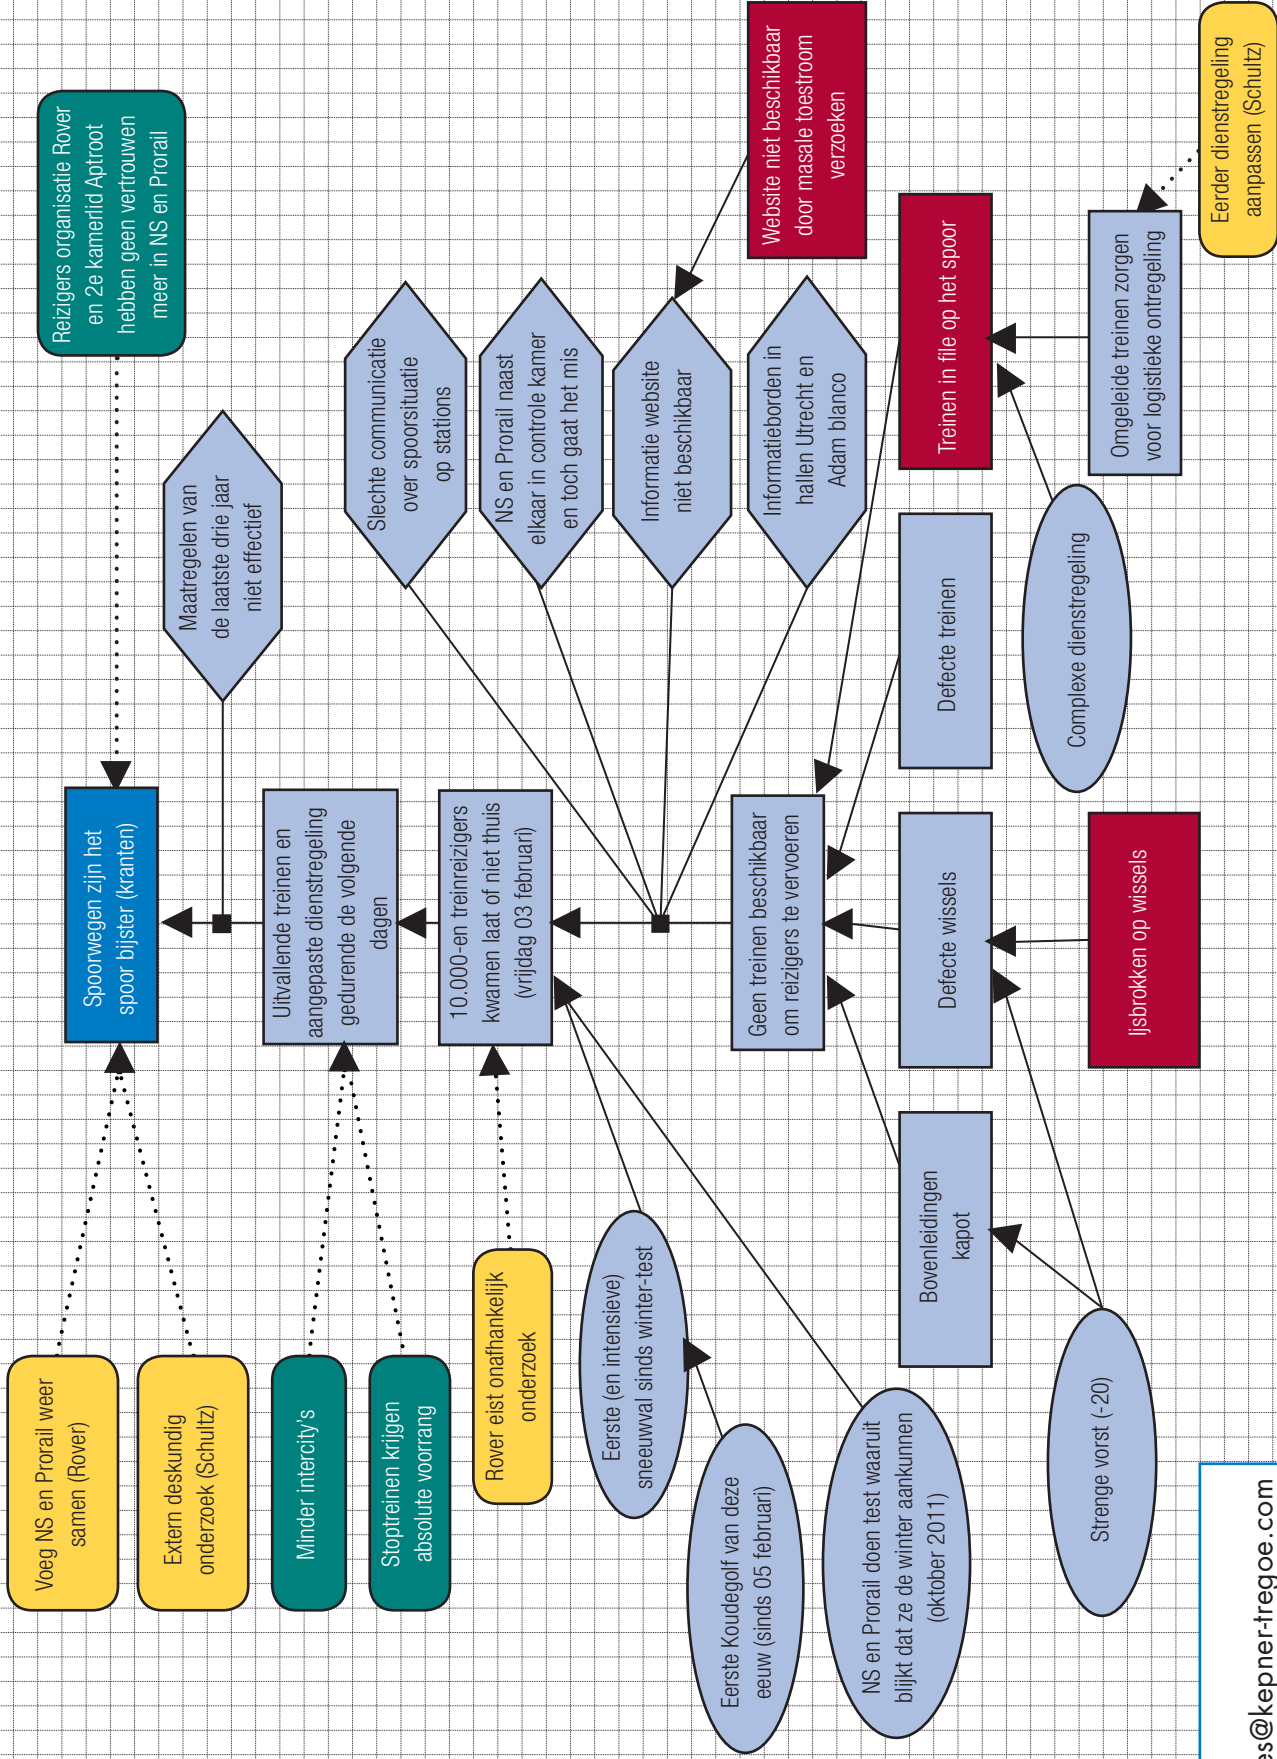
Reizigers organisatie Rover en 2e kamerlid Aptroot hebben geen vertrouwen meer in NS en Prorail

Spoorwegen zijn het spoor bijster (kranten)

Maatregelen van de laatste drie jaar niet effectief

Uitvallende treinen en aangepaste dienstregeling gedurende de volgende dagen

10.000-en treinreizigers kwamen laat of niet thuis (vrijdag 03 februari)

Slechte communicatie over spoorsituatie op stations

NS en Prorail naast elkaar in controle kamer en toch gaat het mis

Informatie website niet beschikbaar

Informatieborden in hallen Utrecht en Adam blanco

Website niet beschikbaar door masale toestroom verzoeken

Geen treinen beschikbaar om reizigers te vervoeren

Treinen in file op het spoor

Defecte treinen

Complexe dienstregeling

Omgeleide treinen zorgen voor logistieke ontregeling

Eerder dienstregeling aanpassen (Schultz)

Defecte wissels

Ijsbrokken op wissels

Bovenleidingen kapot

Strenge vorst (-20)

Voeg NS en Prorail weer samen (Rover)

Extern deskundig onderzoek (Schultz)

Minder intercity's

Stoptreinen krijgen absolute voorrang

Rover eist onafhankelijk onderzoek

Eerste (en intensieve) sneeuwval sinds winter-test

Eerste Koudegolf van deze eeuw (sinds 05 februari)

NS en Prorail doen test waaruit blijkt dat ze de winter aankunnen (oktober 2011)

es@kepner-tregoe.com